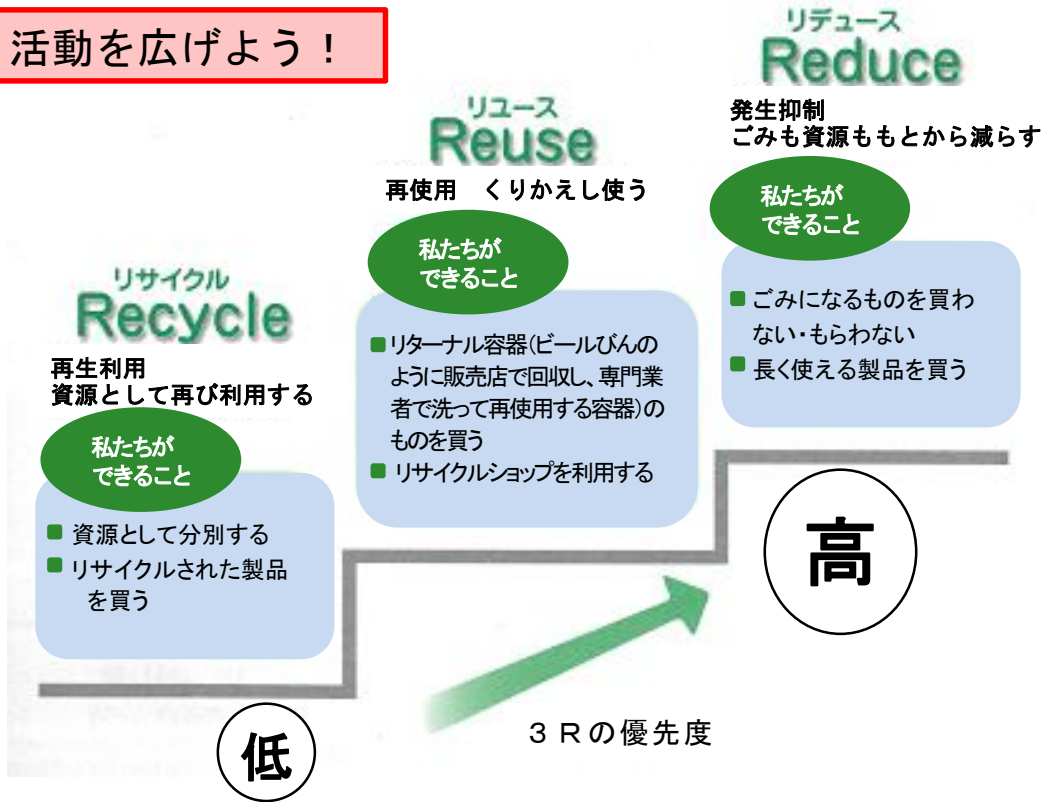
活動を広げよう！

リデュース
Reduce
発生抑制
ごみも資源ももとから減らす

私たちができること
■ ごみになるものを買わない・もらわない
■ 長く使える製品を買う

リユース
Reuse
再使用　くりかえし使う

私たちができること
■ リターナル容器(ビールびんのように販売店で回収し、専門業者で洗って再使用する容器)のものを買う
■ リサイクルショップを利用する

リサイクル
Recycle
再生利用
資源として再び利用する

私たちができること
■ 資源として分別する
■ リサイクルされた製品を買う

高

低

３Ｒの優先度